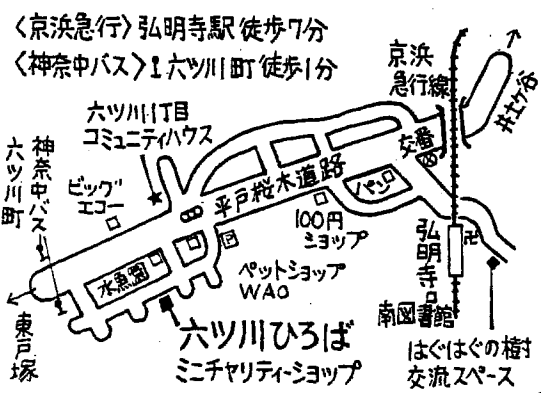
〈京浜急行〉弘明寺駅 徒歩7分
〈神奈中バス〉六ツ川町 徒歩1分

京浜急行線

井土ケ谷

六ツ川1丁目 コミュニティハウス

神奈中バス 六ツ川町

ビッグエコー

交番

平戸桜木道路

パン

100円ショップ

弘明寺

卍

水泳園

ペットショップ WAO

南図書館

六ツ川ひろば
ミニチャリティーショップ

はぐはぐの樹 交流スペース

東戸塚